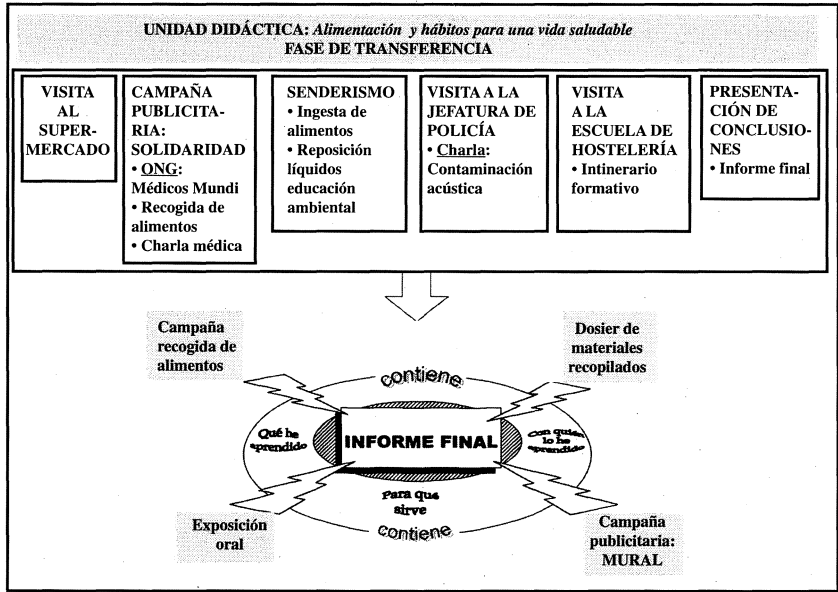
UNIDAD DIDÁCTICA: *Alimentación y hábitos para una vida saludable*
FASE DE TRANSFERENCIA

VISITA AL SUPERMERCADO

CAMPAÑA PUBLICITARIA: SOLIDARIDAD
• ONG: Médicos Mundi
• Recogida de alimentos
• Charla médica

SENDERISMO
• Ingesta de alimentos
• Reposición líquidos educación ambiental

VISITA A LA JEFATURA DE POLICÍA
• Charla: Contaminación acústica

VISITA A LA ESCUELA DE HOSTELERÍA
• Intinerario formativo

PRESENTACIÓN DE CONCLUSIONES
• Informe final

Campaña recogida de alimentos

Dosier de materiales recopilados

contiene

Qué he aprendido

INFORME FINAL

Con quién lo he aprendido

Para qué sirve

contiene

Exposición oral

Campaña publicitaria: MURAL